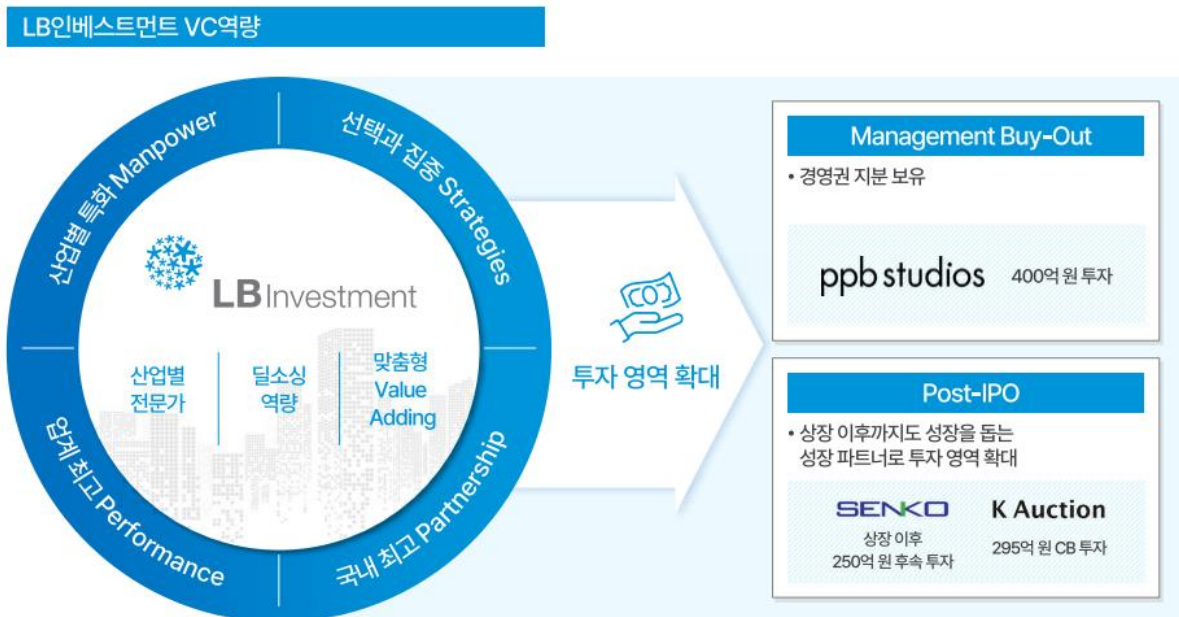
LB인베스트먼트 VC역량

산업별 특화 Manpower

선택과 집중 Strategies

업계 최고 Performance

국내 최고 Partnership

LB Investment

산업별 전문가

딜소싱 역량

맞춤형 Value Adding

투자 영역 확대

Management Buy-Out

• 경영권 지분 보유

ppb studios

400억 원 투자

Post-IPO

• 상장 이후까지도 성장을 돕는 성장 파트너로 투자 영역 확대

SENKO

상장 이후 250억 원 후속 투자

K Auction

295억 원 CB 투자